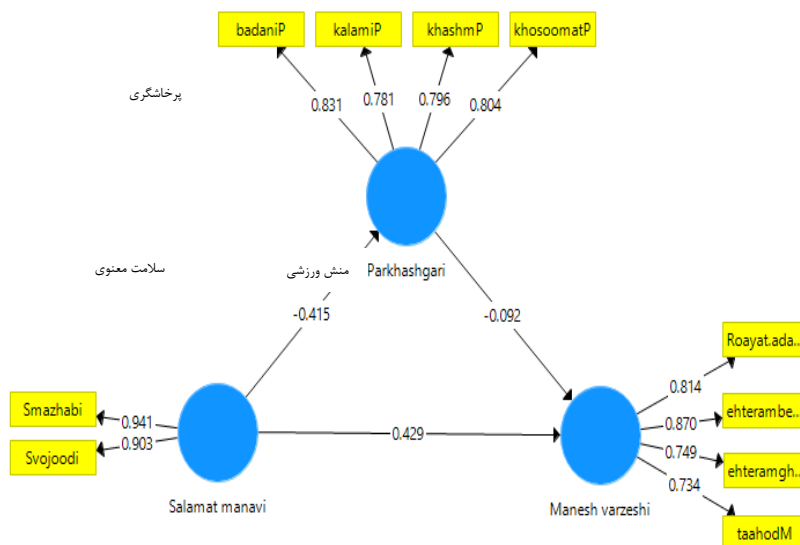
badaniP
kalamiP
khashmP
khosoomatP

پرخاشگری

0.831
0.781
0.796
0.804

سلامت معنوی

منش ورزشی

Parkhashgari

-0.415

-0.092

Roayat.ada...
ehterambe...
ehteramgh...
taahodM

0.814
0.870
0.749
0.734

Smazhabi
Svojoodi

0.941
0.903

0.429

Salamat manavi

Manesh varzeshi